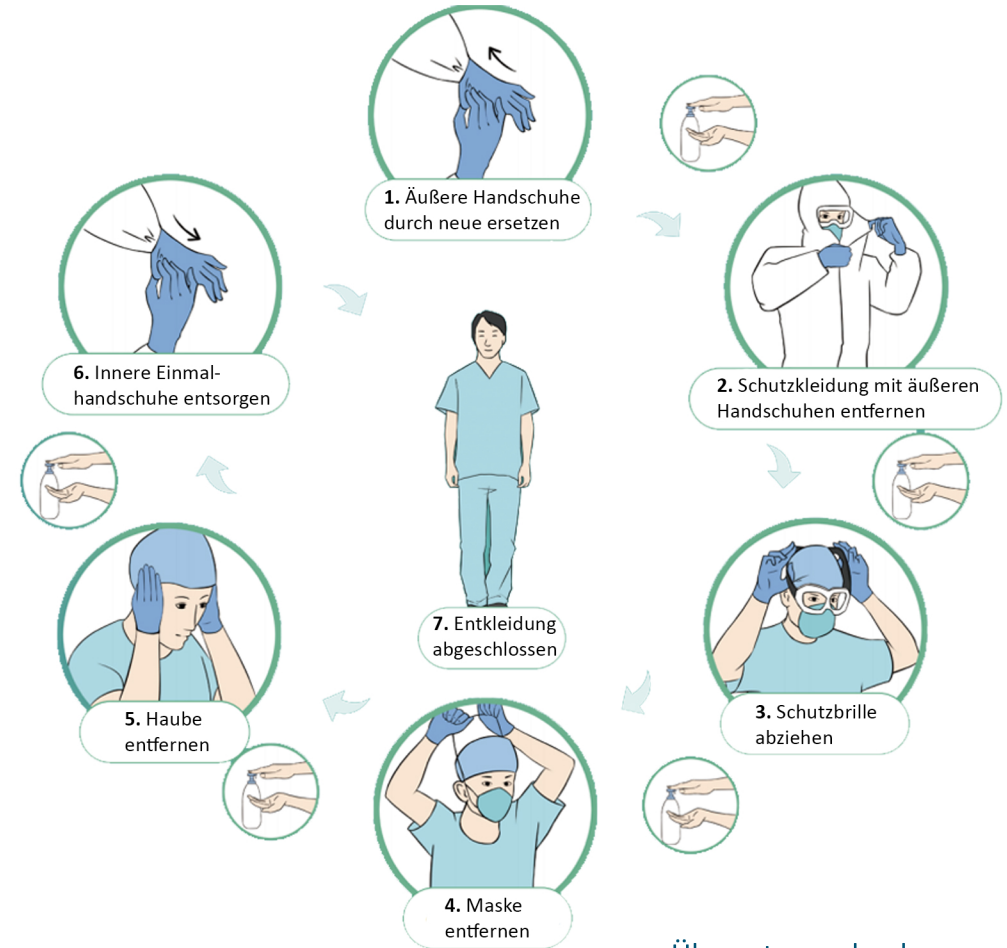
1. Äußere Handschuhe durch neue ersetzen

2. Schutzkleidung mit äußeren Handschuhen entfernen

3. Schutzbrille abziehen

4. Maske entfernen

5. Haube entfernen

6. Innere Einmalhandschuhe entsorgen

7. Entkleidung abgeschlossen

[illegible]